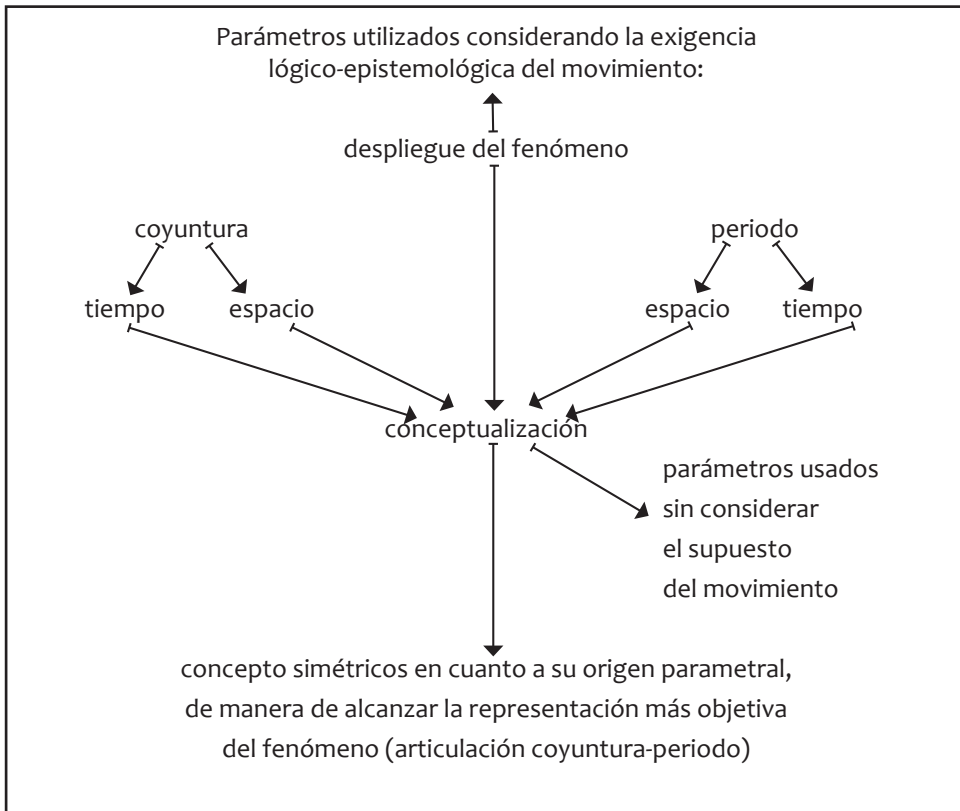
Parámetros utilizados considerando la exigencia lógico-epistemológica del movimiento:

despliegue del fenómeno

coyuntura

tiempo espacio

periodo

espacio tiempo

conceptualización

parámetros usados sin considerar el supuesto del movimiento

concepto simétricos en cuanto a su origen parametral, de manera de alcanzar la representación más objetiva del fenómeno (articulación coyuntura-periodo)